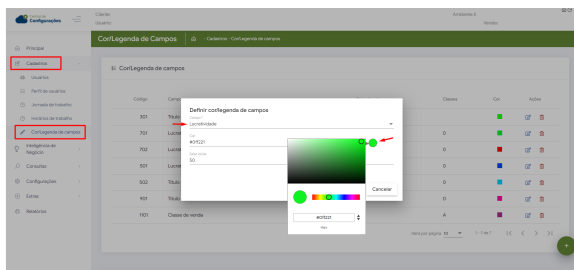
Configurações

Cliente
Usuário

Ambiente 3

Principal
Cadastros
Usuários
Perfil de usuários
Jornada de trabalho
Horários de trabalho
Cor/Legenda de campos
Inteligência de Negócio
Consultas
Configurações
Extras
Relatórios

Cor/Legenda de Campos
Cadastros - Cor/Legenda de campos

Cor/Legenda de campos

| Código | Campo | Classes | Cor | Ações |
|---|---|---|---|---|
| 301 | Título | 0 | | |
| 701 | Lucro | 0 | | |
| 702 | Lucro | 0 | | |
| 501 | Lucro | 0 | | |
| 502 | Título | 0 | | |
| 401 | Título | 0 | | |
| 1101 | Classe de venda | A | | |

Itens por página: 10 1 - 7 de 7

Definir cor/legenda de campos
Campo
Lucratividade
Cor
#0F5221
Percentual
50

#0F5221
Hex

Cancelar